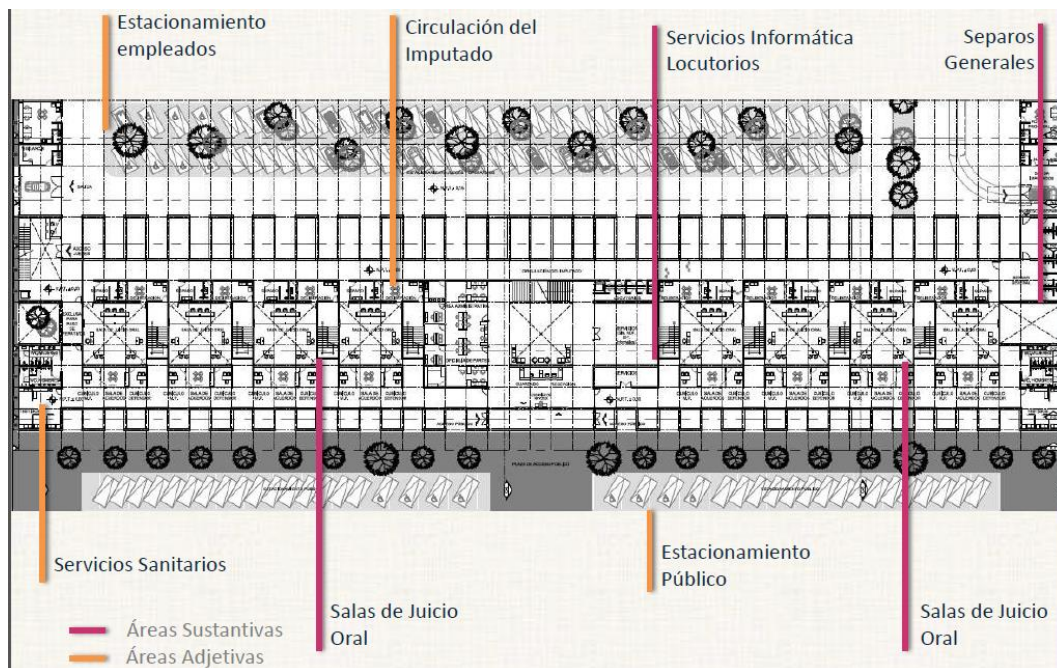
Estacionamiento empleados

Circulación del Imputado

Servicios Informática Locutorios

Separos Generales

Servicios Sanitarios

Estacionamiento Público

Salas de Juicio Oral

Salas de Juicio Oral

Áreas Sustantivas
Áreas Adjetivas